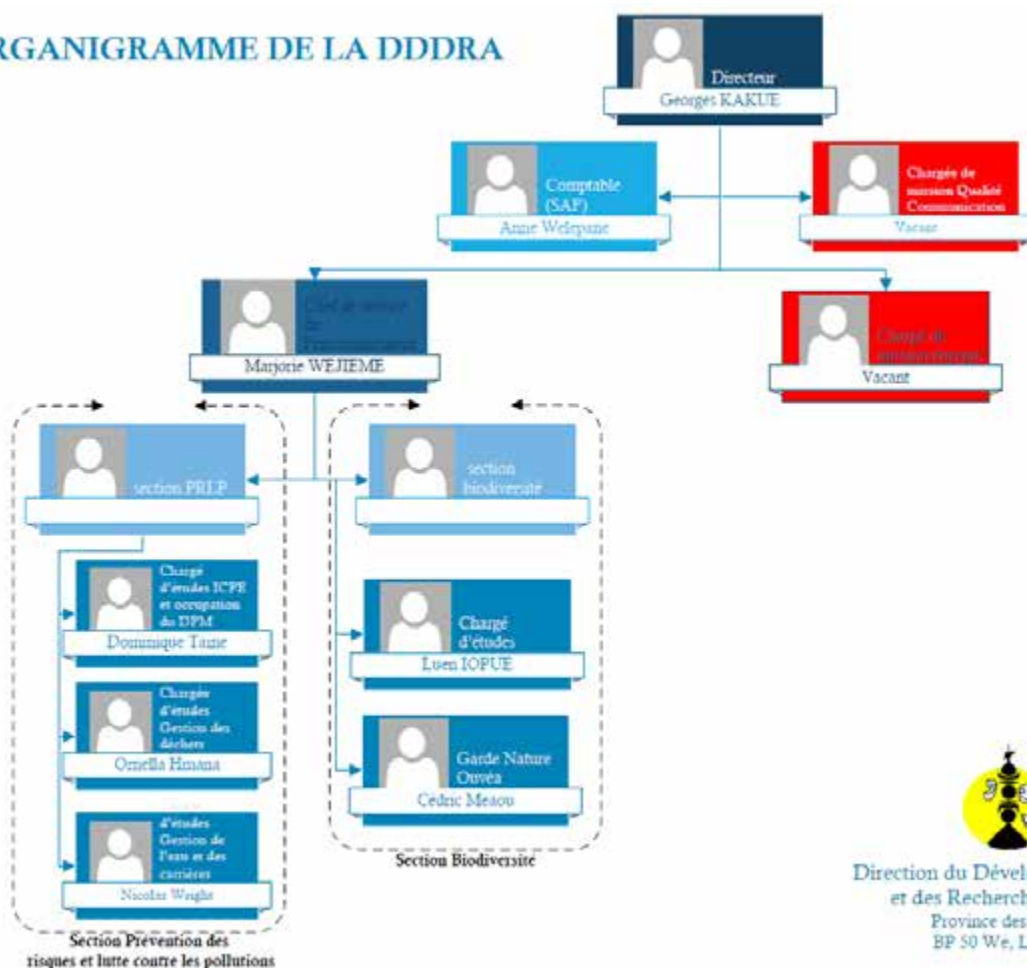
RGANIGRAMME DE LA DDDRA

Directeur
Georges KAKUE

Comptable (SAF)
Anne Welepane

Chargée de mission Qualité Communication
Vacant

Chef de service de l'environnement
Marjorie WEJIEME

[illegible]
Vacant

section PRLP

section biodiversité

Chargé d'études ICPE et occupation du DPM
Dominique Tane

Chargée d'études Gestion des déchets
Ornella Hmana

d'études Gestion de l'eau et des carrières
Nicolas Wright

Chargé d'études
Luen IOPUE

Garde Nature Ouvéa
Cedric Meaou

Section Biodiversité

Section Prévention des risques et lutte contre les pollutions

Direction du Dével
et des Recherch
Province des
BP 50 We, L